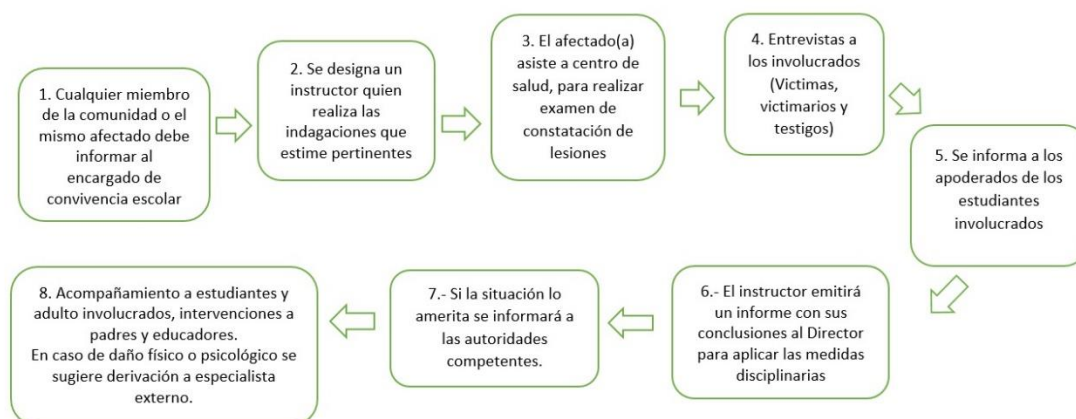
1. Cualquier miembro de la comunidad o el mismo afectado debe informar al encargado de convivencia escolar

2. Se designa un instructor quien realiza las indagaciones que estime pertinentes

3. El afectado(a) asiste a centro de salud, para realizar examen de constatación de lesiones

4. Entrevistas a los involucrados (Victimas, victimarios y testigos)

5. Se informa a los apoderados de los estudiantes involucrados

6.- El instructor emitirá un informe con sus conclusiones al Director para aplicar las medidas disciplinarias

7.- Si la situación lo amerita se informará a las autoridades competentes.

8. Acompañamiento a estudiantes y adulto involucrados, intervenciones a padres y educadores.
En caso de daño físico o psicológico se sugiere derivación a especialista externo.